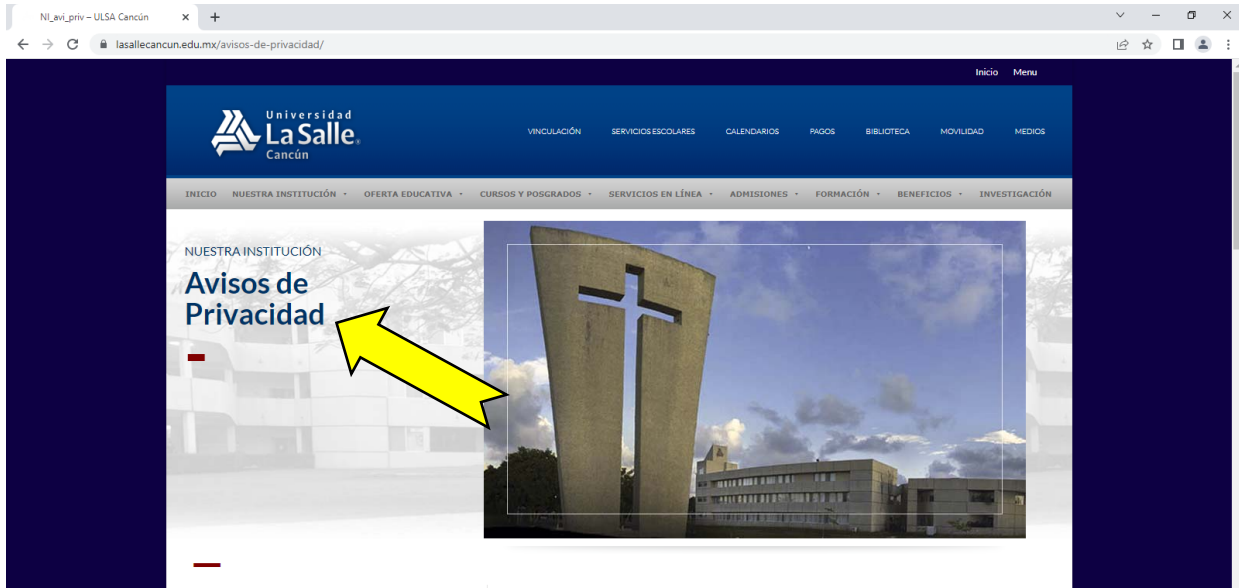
NI_avi_priv – ULSA Cancún

lasallecancun.edu.mx/avisos-de-privacidad/

Inicio Menu

Universidad La Salle Cancún

VINCULACIÓN SERVICIOS ESCOLARES CALENDARIOS PAGOS BIBLIOTECA MOVILIDAD MEDIOS

INICIO NUESTRA INSTITUCIÓN OFERTA EDUCATIVA CURSOS Y POSGRADOS SERVICIOS EN LÍNEA ADMISIONES FORMACIÓN BENEFICIOS INVESTIGACIÓN

NUESTRA INSTITUCIÓN

Avisos de Privacidad